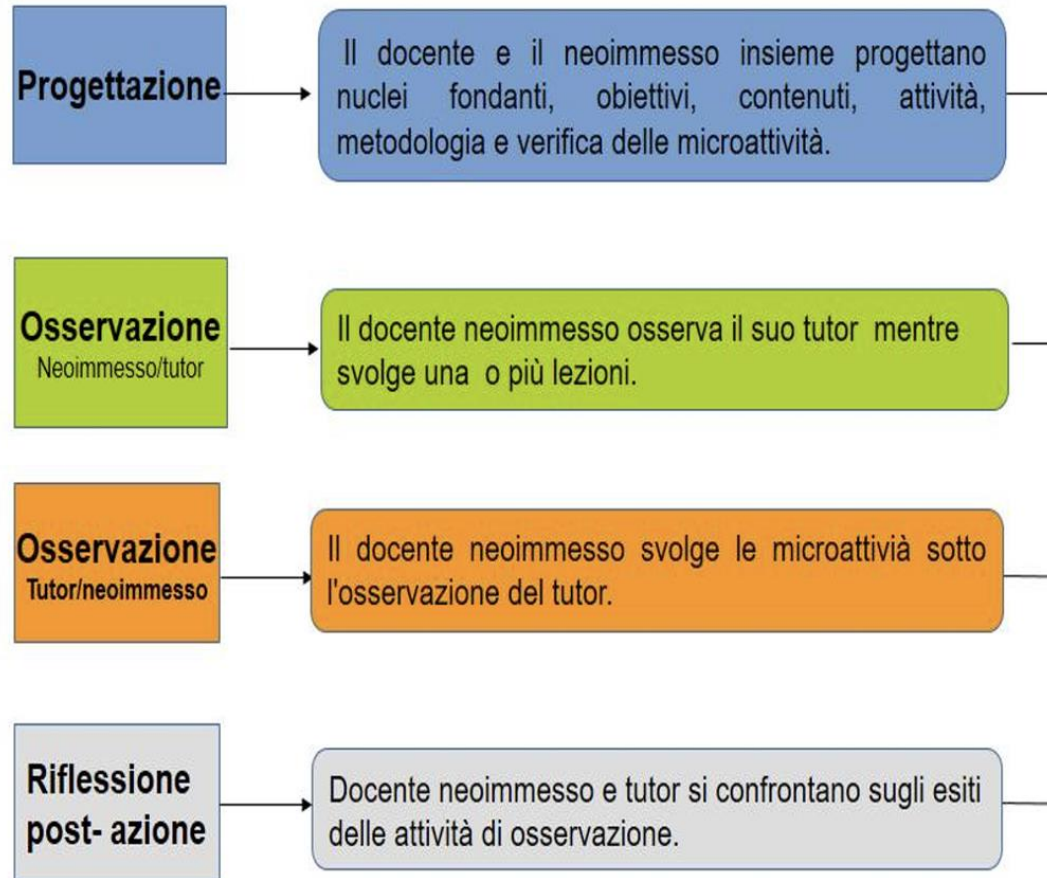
Progettazione

Il docente e il neoimmesso insieme progettano nuclei fondanti, obiettivi, contenuti, attività, metodologia e verifica delle microattività.

Osservazione
Neoimmesso/tutor

Il docente neoimmesso osserva il suo tutor mentre svolge una o più lezioni.

Osservazione
Tutor/neoimmesso

Il docente neoimmesso svolge le microattivià sotto l'osservazione del tutor.

Riflessione post- azione

Docente neoimmesso e tutor si confrontano sugli esiti delle attività di osservazione.